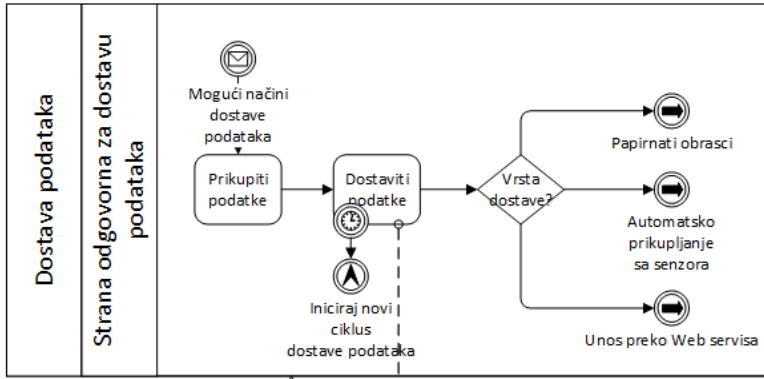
Dostava podataka

Strana odgovorna za dostavu podataka

Mogući načini dostave podataka

Prikupiti podatke

Dostaviti podatke

Iniciraj novi ciklus dostave podataka

Vrsta dostave?

Papirnati obrasci

Automatsko prikupljanje sa senzora

Unos preko Web servisa